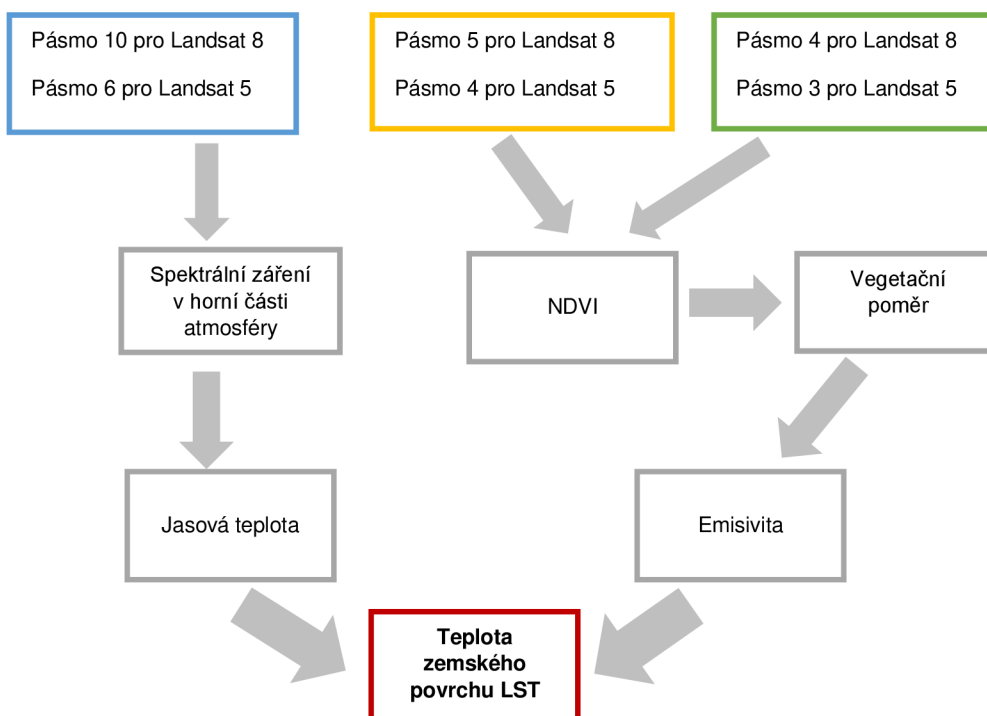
Pásmo 10 pro Landsat 8

Pásmo 6 pro Landsat 5

Pásmo 5 pro Landsat 8

Pásmo 4 pro Landsat 5

Pásmo 4 pro Landsat 8

Pásmo 3 pro Landsat 5

Spektrální záření v horní části atmosféry

NDVI

Vegetační poměr

Jasová teplota

Emisivita

Teplota zemského povrchu LST